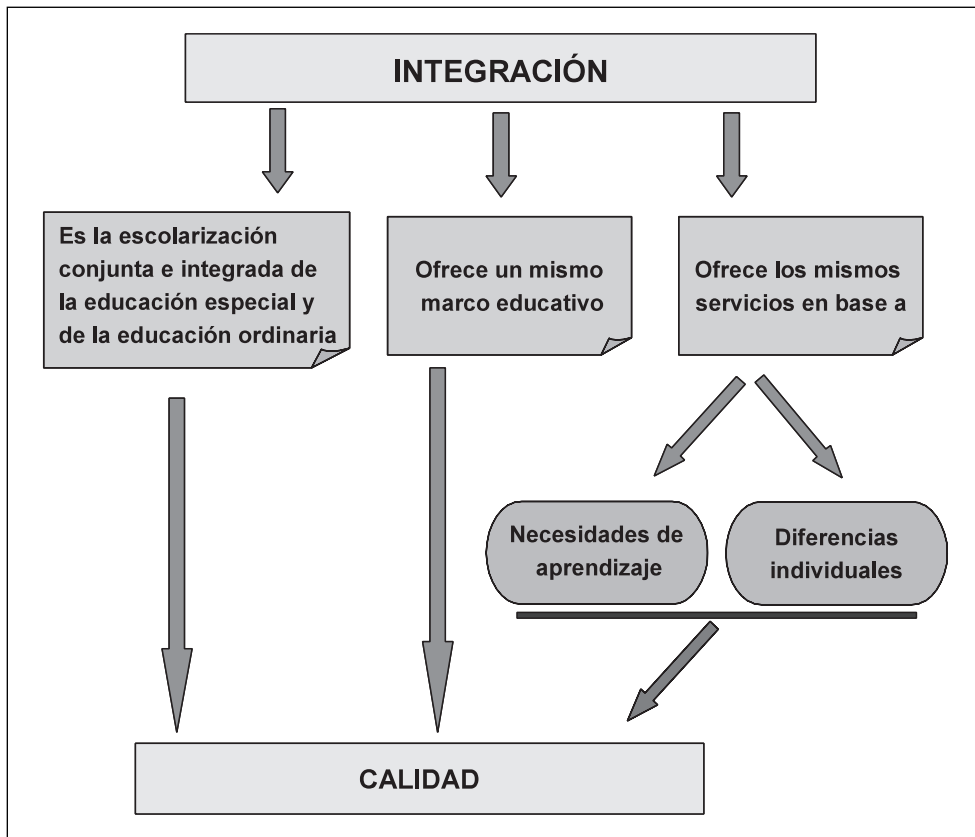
INTEGRACIÓN

Es la escolarización conjunta e integrada de la educación especial y de la educación ordinaria

Ofrece un mismo marco educativo

Ofrece los mismos servicios en base a

Necesidades de aprendizaje

Diferencias individuales

CALIDAD